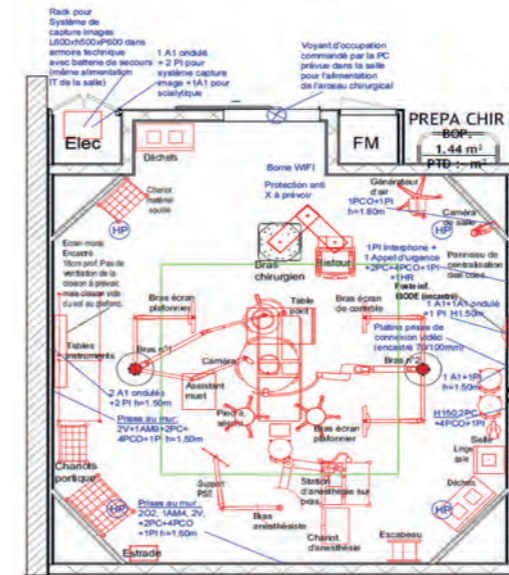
Rack pour Système de capture images L600xh500xP600 dans armoire technique avec batterie de secours (même alimentation IT de la salle)

1 A1 ondulé + 2 PI pour système capture image +1A1 pour scialytique

Voyant d'occupation commandé par la PC prévue dans la salle pour l'alimentation de l'arceau chirurgical

PREPA CHIR
BOP : 1.44 m²
PTD : - m²

Elec

FM

Déchets

Borne WIFI

Protection anti X à prévoir

Générateur d'air
1PCO+1PI h=1.60m

Chariot matériel souillé

Caméra salle

HP

HP

Ecran mural Encastré 15cm prof. Pas de ventilation de la cloison à prévoir, mais cloison vide du sol au plafond

Bras chirurgien

Bistouri

1PI Interphone + 1 Appel d'urgence +2PC+4PCO+1PI +1HR

Poste inf. BODE (encastré)

Panneau de centralisation des fluides

1 A1+1A1 ondulé +1 PI H1.50m

Bras écran plafonnier

Table porte

Bras écran de contrôle

Platine prises de connexion vidéo (encastré 70/100mm)

Tables instruments

Bras n°1

Caméra

Bras n°2

1 A1+1PI h=1.50m

2 A1 ondulés +2 PI h=1.50m

Assistant muet

H150 2PC+4PCO+1PI

Prises au mur: 2V+1AM6+2PC+ 4PCO+1PI h=1.50m

Pied à sérum

Bras écran plafonnier

Siège

Linge sale

Chariots porteur

Support PSE

Station d'anesthésie sur bras

Déchets

HP

Prises au mur: 2O2, 1AM4, 2V, +2PC+4PCO +1PI h=1.50m

Bras anesthésiste

Chariot d'anesthésie

Escabeau

Estrade